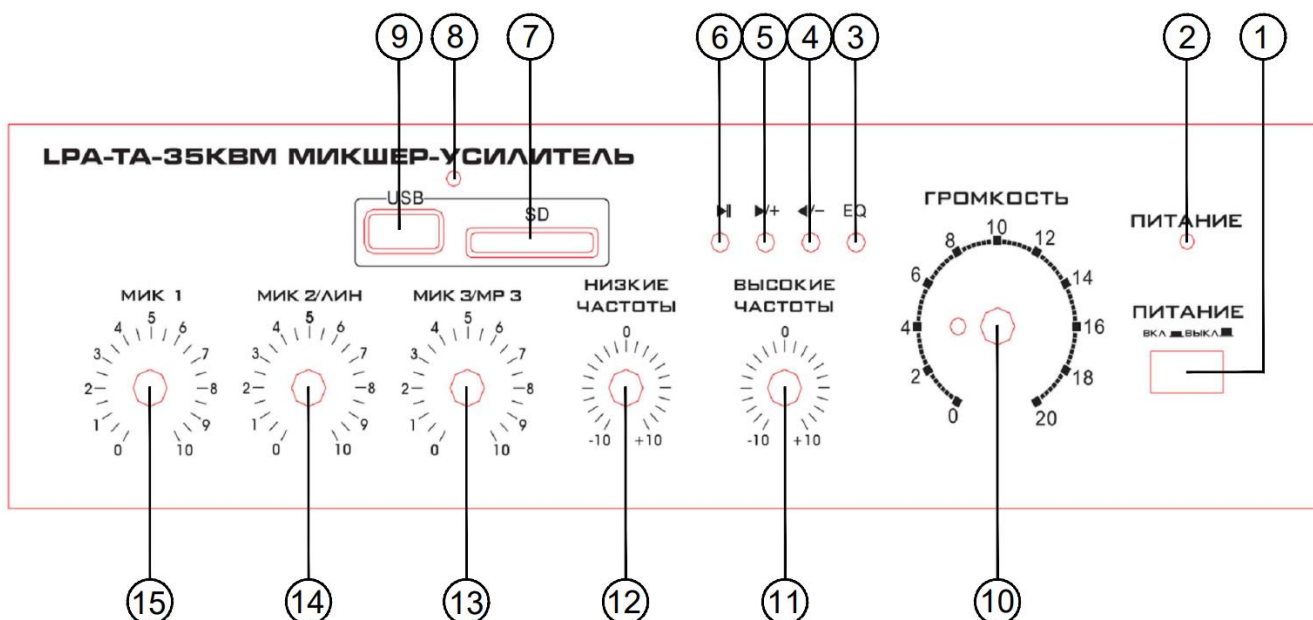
9 8 7 6 5 4 3 2 1

LPA-TA-35KBM МИКШЕР-УСИЛИТЕЛЬ

USB SD

▶‖ ▶/+ ◀/− EQ

ГРОМКОСТЬ

ПИТАНИЕ

ПИТАНИЕ
ВКЛ ▄ ВЫКЛ ▀

МИК 1
0 1 2 3 4 5 6 7 8 9 10

МИК 2/ЛИН
0 1 2 3 4 5 6 7 8 9 10

МИК 3/MP 3
0 1 2 3 4 5 6 7 8 9 10

НИЗКИЕ ЧАСТОТЫ
0
-10 +10

ВЫСОКИЕ ЧАСТОТЫ
0
-10 +10

0 2 4 6 8 10 12 14 16 18 20

15 14 13 12 11 10